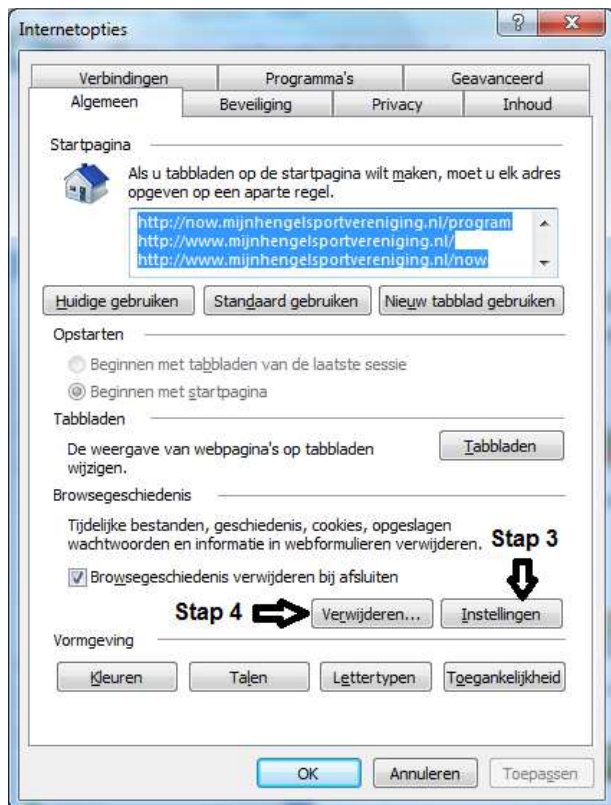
Internetopties

Verbindingen | Programma's | Geavanceerd
Algemeen | Beveiliging | Privacy | Inhoud

Startpagina

Als u tabbladen op de startpagina wilt maken, moet u elk adres opgeven op een aparte regel.

http://now.mijnhengelsportvereniging.nl/program
http://www.mijnhengelsportvereniging.nl/
http://www.mijnhengelsportvereniging.nl/now

Huidige gebruiken | Standaard gebruiken | Nieuw tabblad gebruiken

Opstarten

Beginnen met tabbladen van de laatste sessie
Beginnen met startpagina

Tabbladen

De weergave van webpagina's op tabbladen wijzigen.

Tabbladen

Browsegeschiedenis

Tijdelijke bestanden, geschiedenis, cookies, opgeslagen wachtwoorden en informatie in webformulieren verwijderen.

Stap 3

Browsegeschiedenis verwijderen bij afsluiten

Stap 4

Verwijderen... | Instellingen

Vormgeving

Kleuren | Talen | Lettertypen | Toegankelijkheid

OK | Annuleren | Toepassen